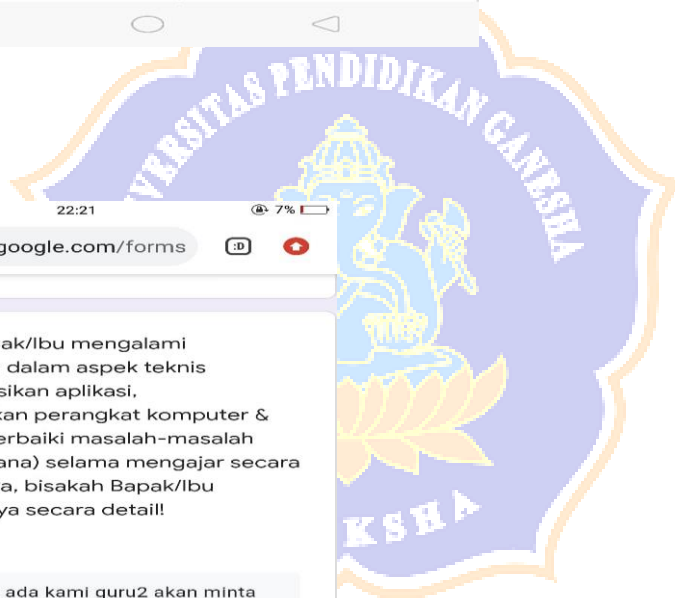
22:21

7%

google.com/forms

:D

ak/Ibu mengalami
dalam aspek teknis
sikan aplikasi,
kan perangkat komputer &
erbaiki masalah-masalah
ana) selama mengajar secara
a, bisakah Bapak/Ibu
ya secara detail!

ada kami guru2 akan minta

UNIVERSITAS PENDIDIKAN GANESHA

KSHA